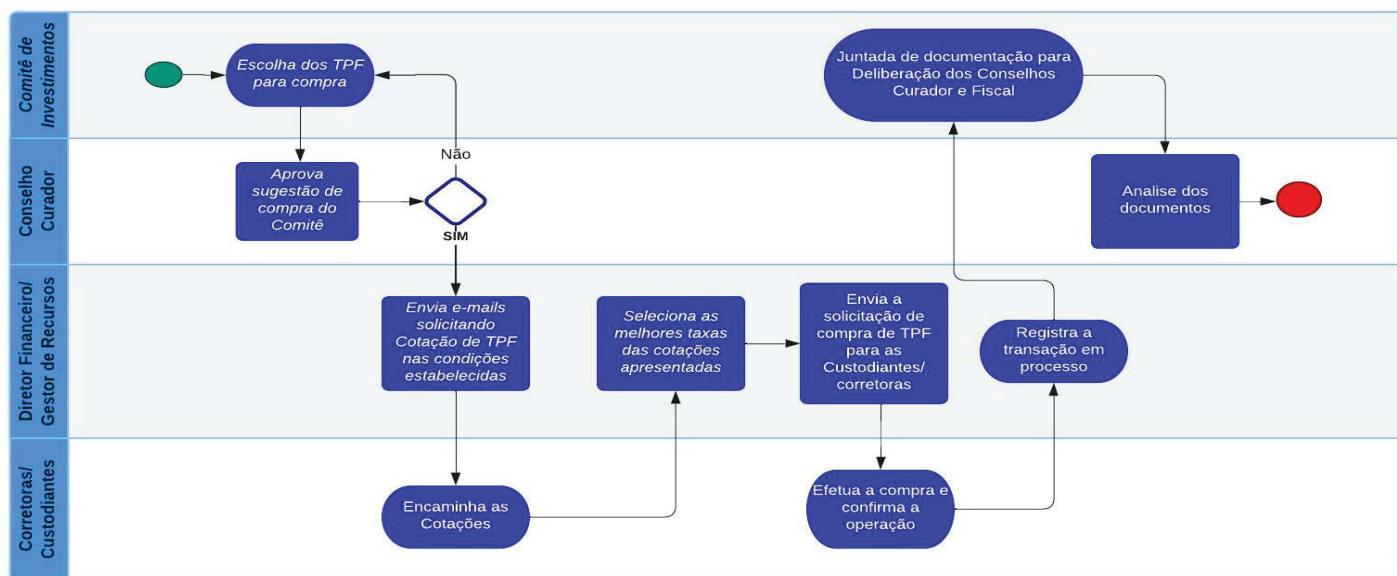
Comitê de Investimentos

Escolha dos TPF para compra

Juntada de documentação para Deliberação dos Conselhos Curador e Fiscal

Conselho Curador

Aprova sugestão de compra do Comitê

Não

SIM

Analise dos documentos

Diretor Financeiro/ Gestor de Recursos

Envia e-mails solicitando Cotação de TPF nas condições estabelecidas

Seleciona as melhores taxas das cotações apresentadas

Envia a solicitação de compra de TPF para as Custodiantes/ corretoras

Registra a transação em processo

Corretoras/ Custodiantes

Encaminha as Cotações

Efetua a compra e confirma a operação